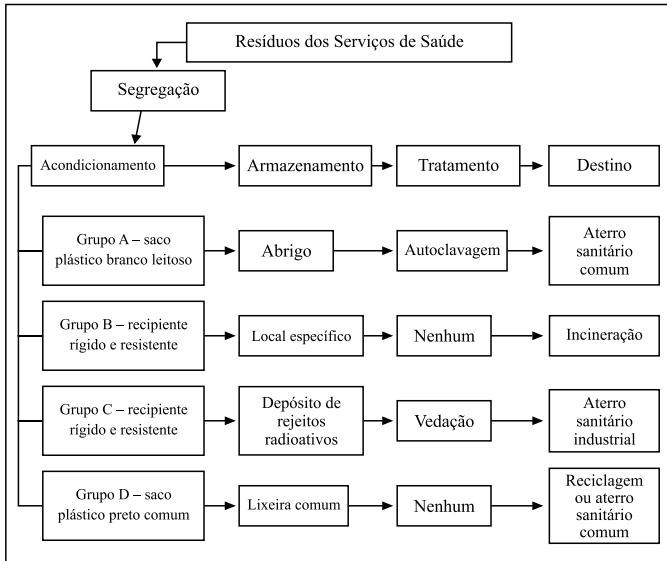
Resíduos dos Serviços de Saúde

Segregação

Acondicionamento

Armazenamento

Tratamento

Destino

Grupo A – saco plástico branco leitoso

Abrigo

Autoclavagem

Aterro sanitário comum

Grupo B – recipiente rígido e resistente

Local específico

Nenhum

Incineração

Grupo C – recipiente rígido e resistente

Depósito de rejeitos radioativos

Vedação

Aterro sanitário industrial

Grupo D – saco plástico preto comum

Lixeira comum

Nenhum

Reciclagem ou aterro sanitário comum